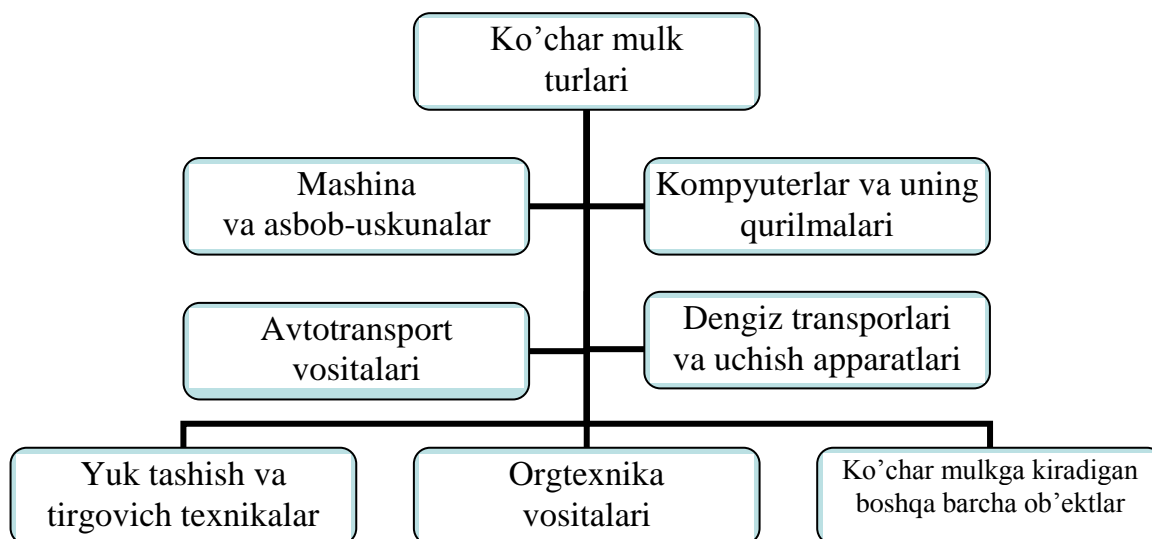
Ko'char mulk turlari

Mashina va asbob-uskunalar

Kompyuterlar va uning qurilmalari

Avtotransport vositalari

Dengiz transporlari va uchish apparatlari

Yuk tashish va tirgovich texnikalar

Orgtexnika vositalari

Ko'char mulkga kiradigan boshqa barcha ob'ektlar